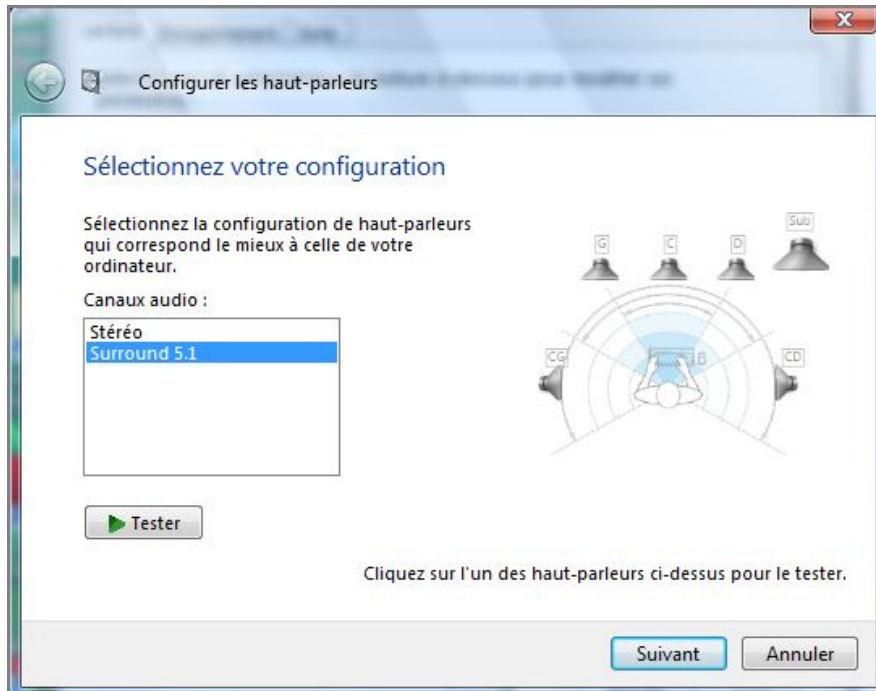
Configurer les haut-parleurs

Sélectionnez votre configuration

Sélectionnez la configuration de haut-parleurs qui correspond le mieux à celle de votre ordinateur.

Canaux audio :

Stéréo
Surround 5.1

Tester

G
C
D
Sub
CG
CD

Cliquez sur l'un des haut-parleurs ci-dessus pour le tester.

Suivant
Annuler